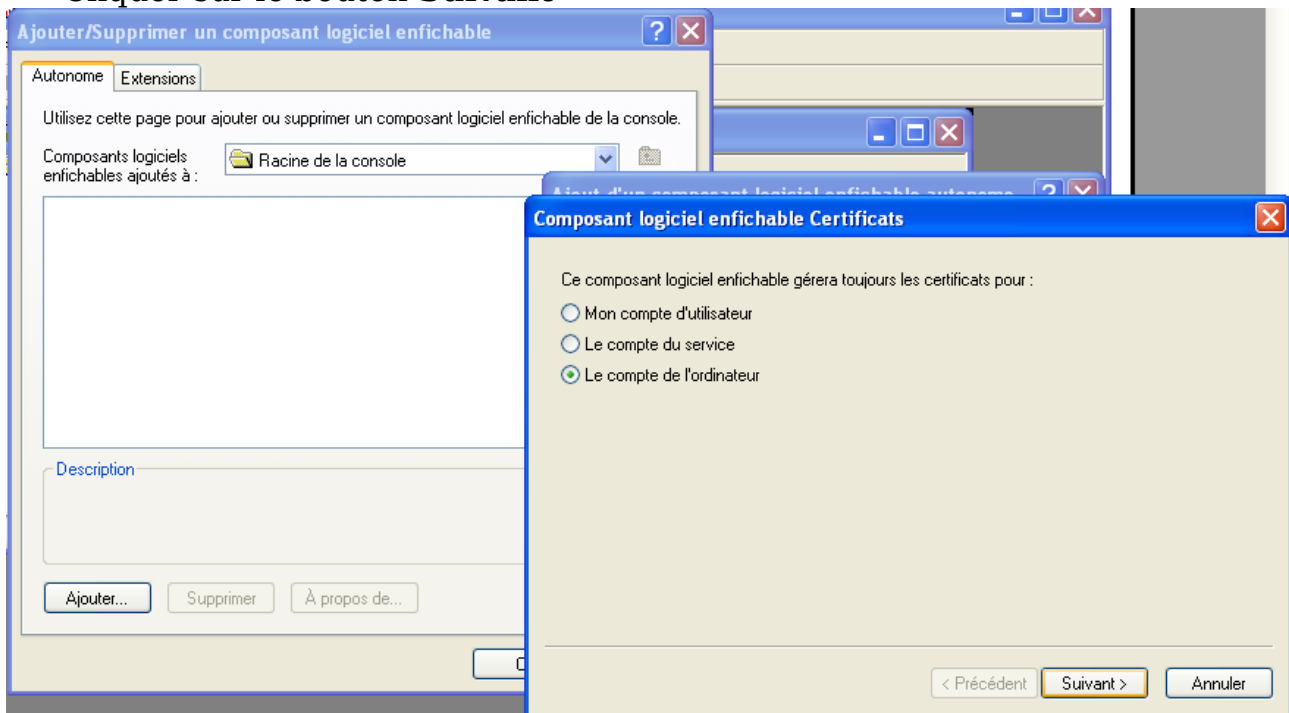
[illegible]

Ajouter/Supprimer un composant logiciel enfichable

Autonome Extensions

Utilisez cette page pour ajouter ou supprimer un composant logiciel enfichable de la console.

Composants logiciels enfichables ajoutés à : Racine de la console

Description

Ajouter... Supprimer À propos de...

Ajout d'un composant logiciel enfichable autonome

Composant logiciel enfichable Certificats

Ce composant logiciel enfichable gérera toujours les certificats pour :

Mon compte d'utilisateur

Le compte du service

Le compte de l'ordinateur

< Précédent Suivant > Annuler